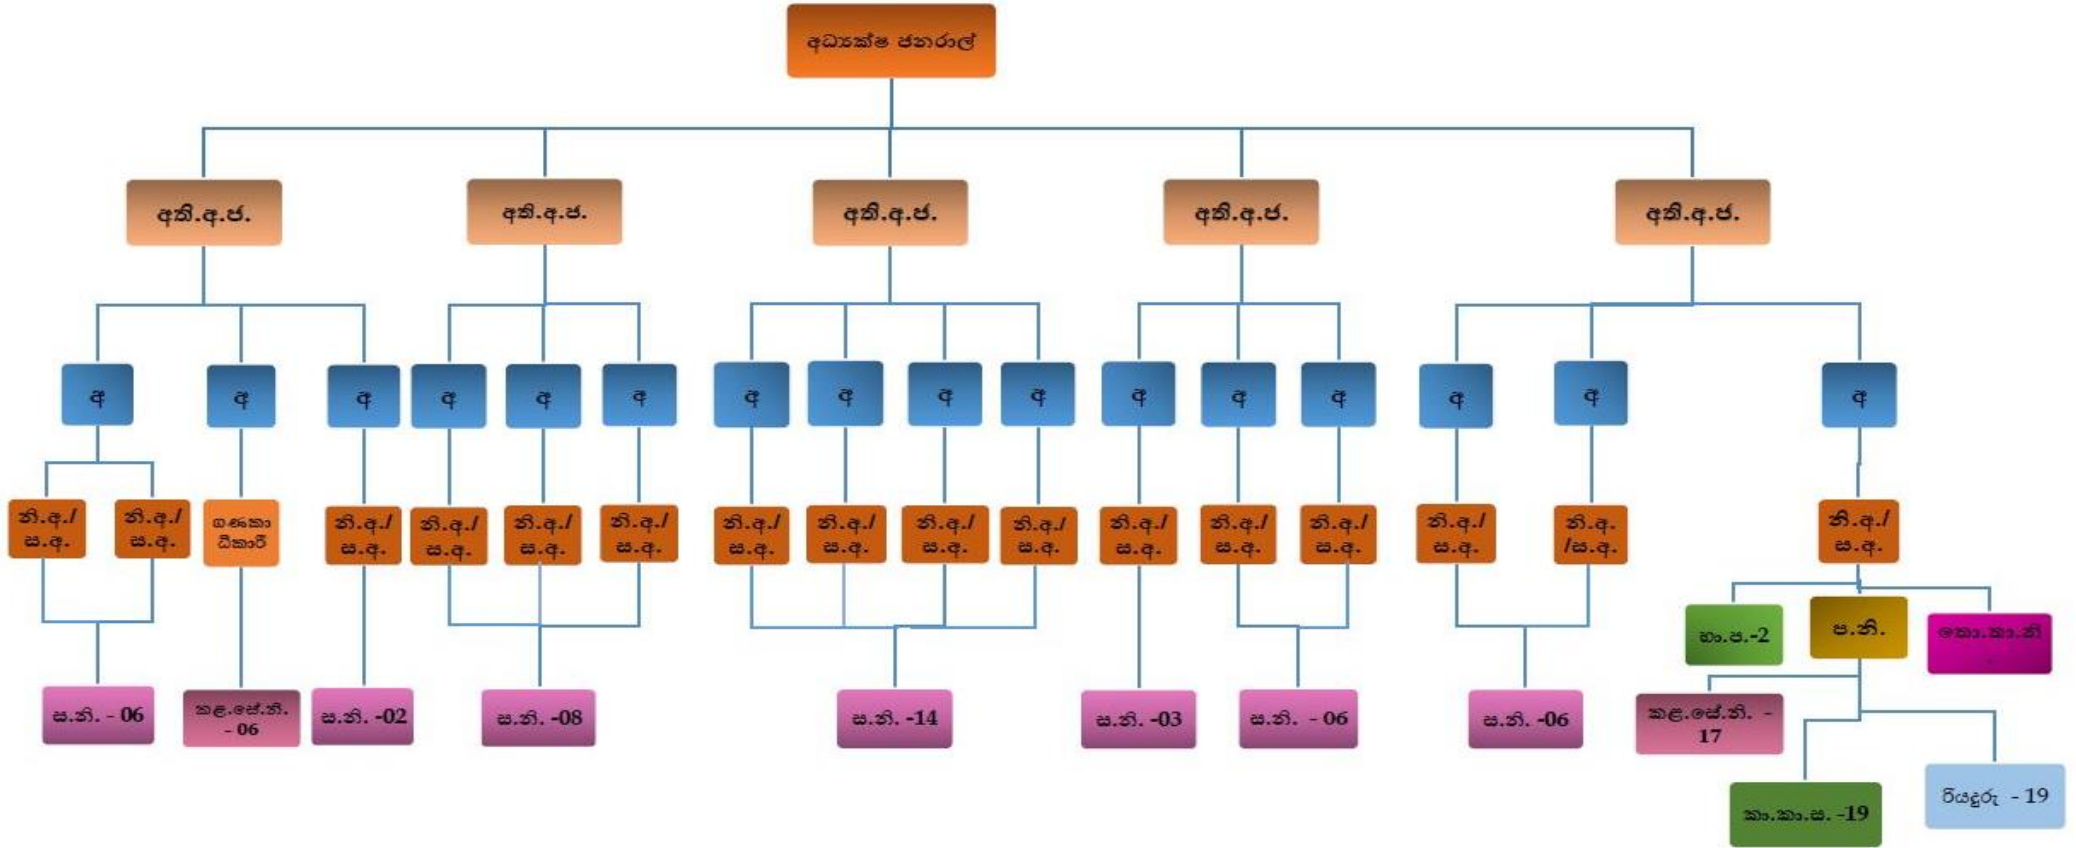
අධ්‍යක්ෂ ජනරාල්

අති.අ.ජ.
අති.අ.ජ.
අති.අ.ජ.
අති.අ.ජ.
අති.අ.ජ.

අ
අ
අ
අ
අ
අ
අ
අ
අ
අ
අ
අ
අ
අ
අ
අ

නි.අ./ ස.අ.
නි.අ./ ස.අ.
ගණකාධිකාරී
නි.අ./ ස.අ.
නි.අ./ ස.අ.
නි.අ./ ස.අ.
නි.අ./ ස.අ.
නි.අ./ ස.අ.
නි.අ./ ස.අ.
නි.අ./ ස.අ.
නි.අ./ ස.අ.
නි.අ./ ස.අ.
නි.අ./ ස.අ.
නි.අ./ ස.අ.
නි.අ./ ස.අ.
නි.අ. /ස.අ.
නි.අ./ ස.අ.

ස.නි. - 06
කළ.සේ.නි. - 06
ස.නි. -02
ස.නි. -08
ස.නි. -14
ස.නි. -03
ස.නි. - 06
ස.නි. -06

භා.ප.-2
ප.නි.
තො.තා.නි
කළ.සේ.නි. - 17
කා.කා.ස. -19
රියදුරු - 19